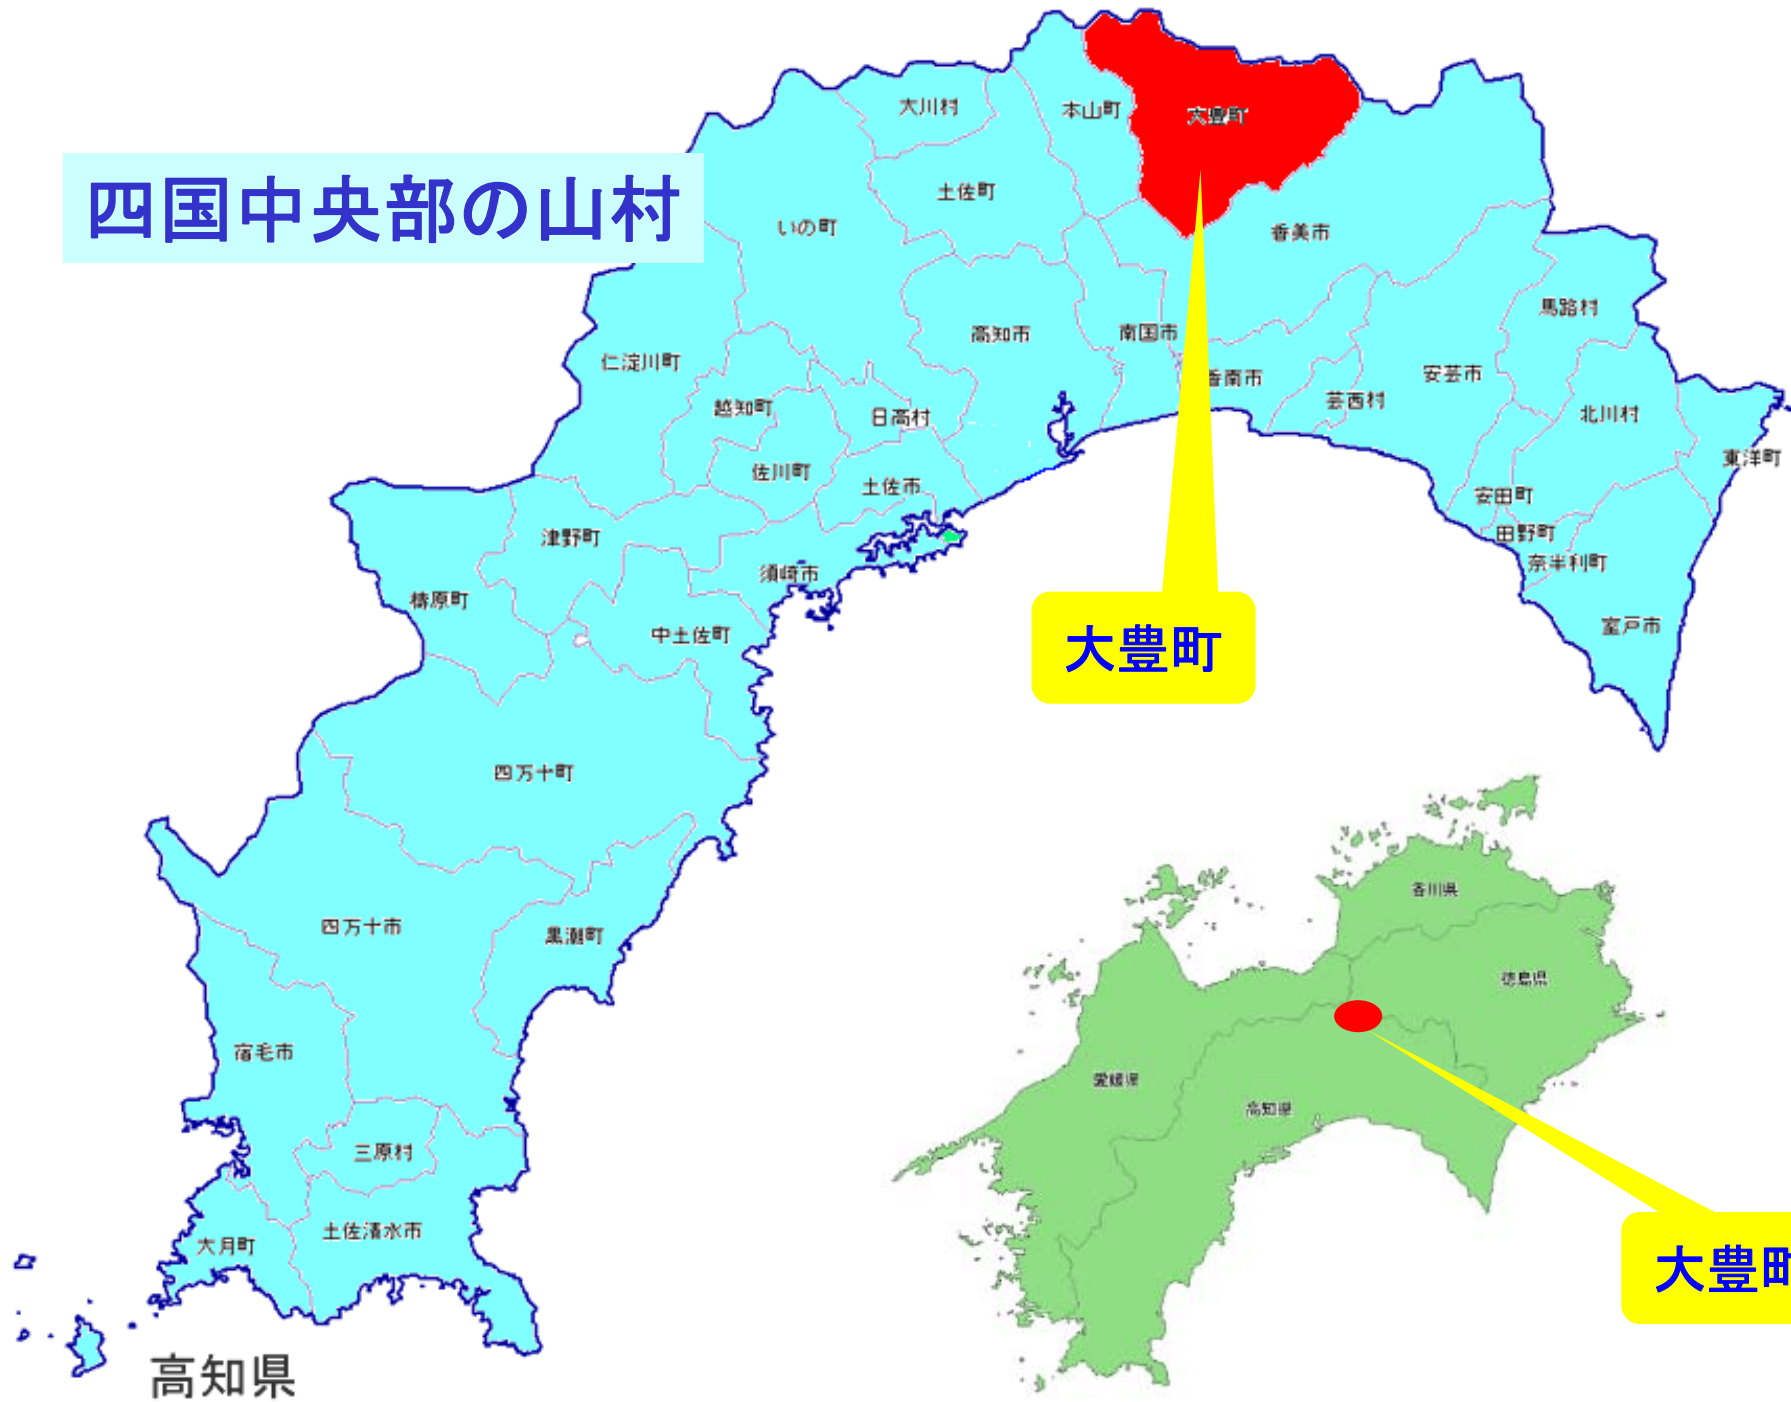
四国中央部の山村

大川村
本山町
大豊町
土佐町
いの町
香美市
馬路村
高知市
南国市
仁淀川町
香南市
安芸市
芸西村
越知町
日高村
北川村
東洋町
佐川町
土佐市
安田町
田野町
津野町
奈半利町
須崎市
梼原町
中土佐町
室戸市
大豊町
四万十町
四万十市
黒潮町
宿毛市
三原村
土佐清水市
大月町
高知県

香川県
徳島県
愛媛県
高知県
大豊町